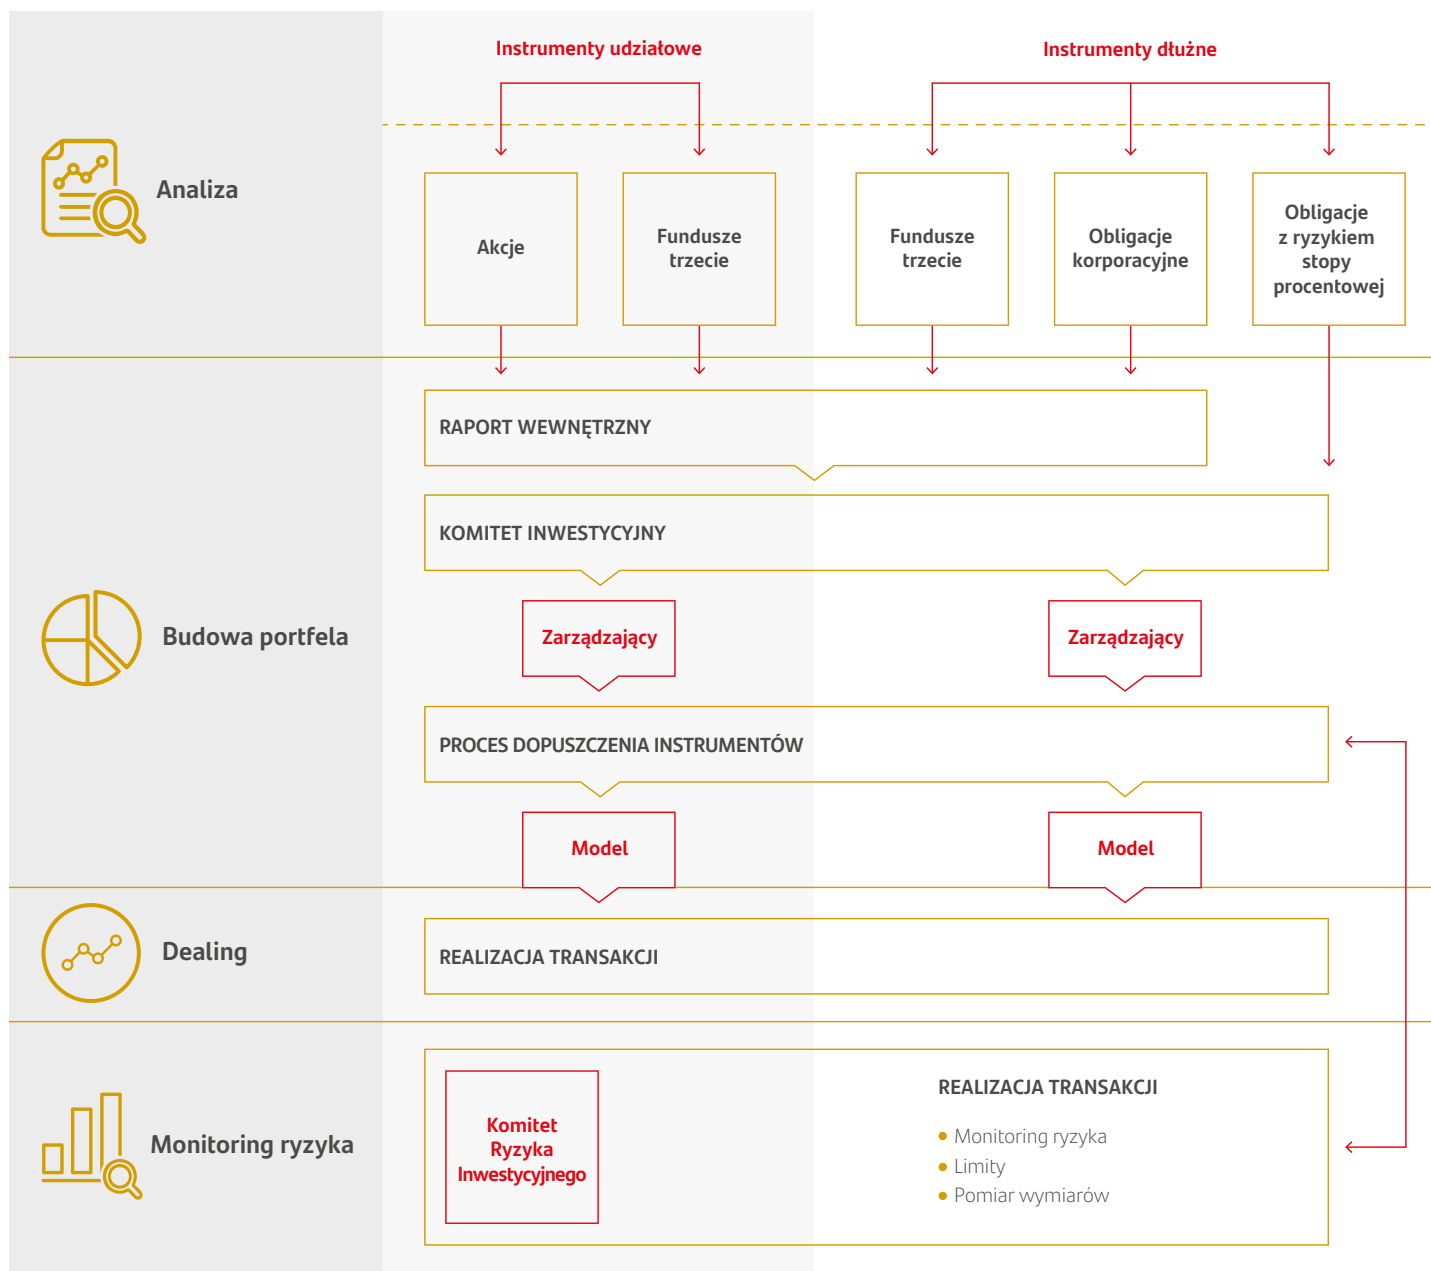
Instrumenty udziałowe

Instrumenty dłużne

Analiza

Akcje

Fundusze trzecie

Fundusze trzecie

Obligacje korporacyjne

Obligacje z ryzykiem stopy procentowej

RAPORT WEWNĘTRZNY

KOMITET INWESTYCYJNY

Budowa portfela

Zarządzający

Zarządzający

PROCES DOPUSZCZENIA INSTRUMENTÓW

Model

Model

Dealing

REALIZACJA TRANSAKCJI

Monitoring ryzyka

Komitet Ryzyka Inwestycyjnego

REALIZACJA TRANSAKCJI

• Monitoring ryzyka
• Limity
• Pomiar wymiarów